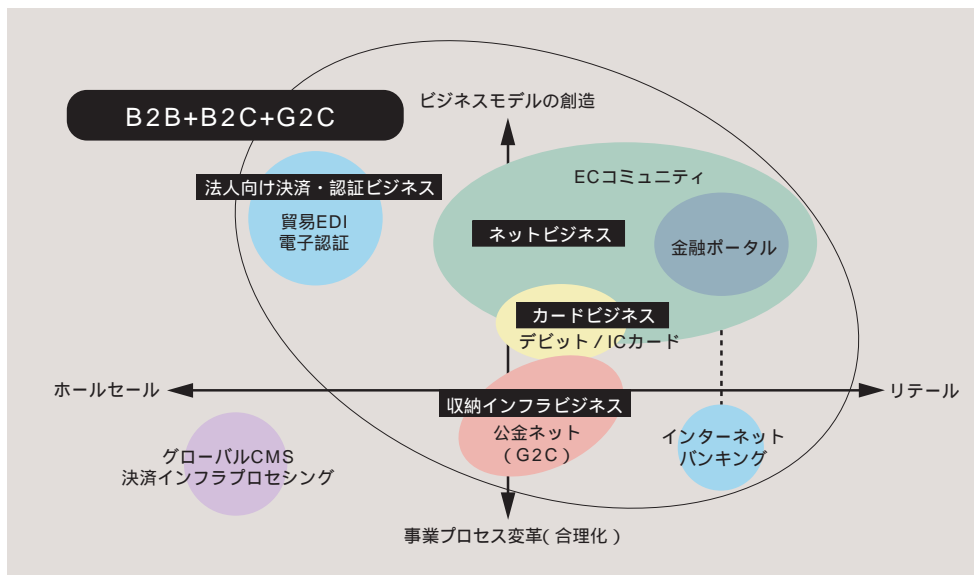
B2B+B2C+G2C

ビジネスモデルの創造

法人向け決済・認証ビジネス

貿易EDI
電子認証

ECコミュニティ

ネットビジネス

金融ポータル

カードビジネス

デビット / ICカード

ホールセール

リテール

収納インフラビジネス

公金ネット
（G2C）

インターネット
バンキング

グローバルCMS
決済インフラプロセシング

事業プロセス変革（合理化）